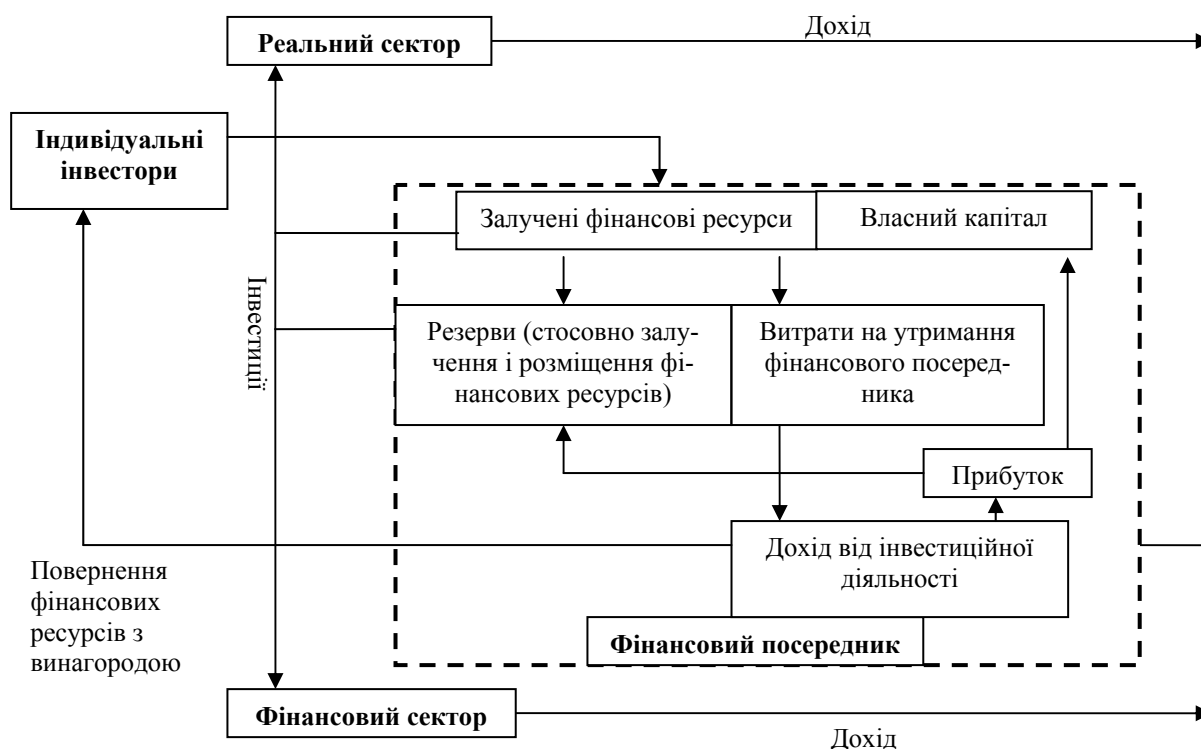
Реальний сектор

Дохід

Індивідуальні інвестори

Залучені фінансові ресурси

Власний капітал

Інвестиції

Резерви (стосовно залучення і розміщення фінансових ресурсів)

Витрати на утримання фінансового посередника

Прибуток

Дохід від інвестиційної діяльності

Повернення фінансових ресурсів з винагородою

Фінансовий посередник

Фінансовий сектор

Дохід